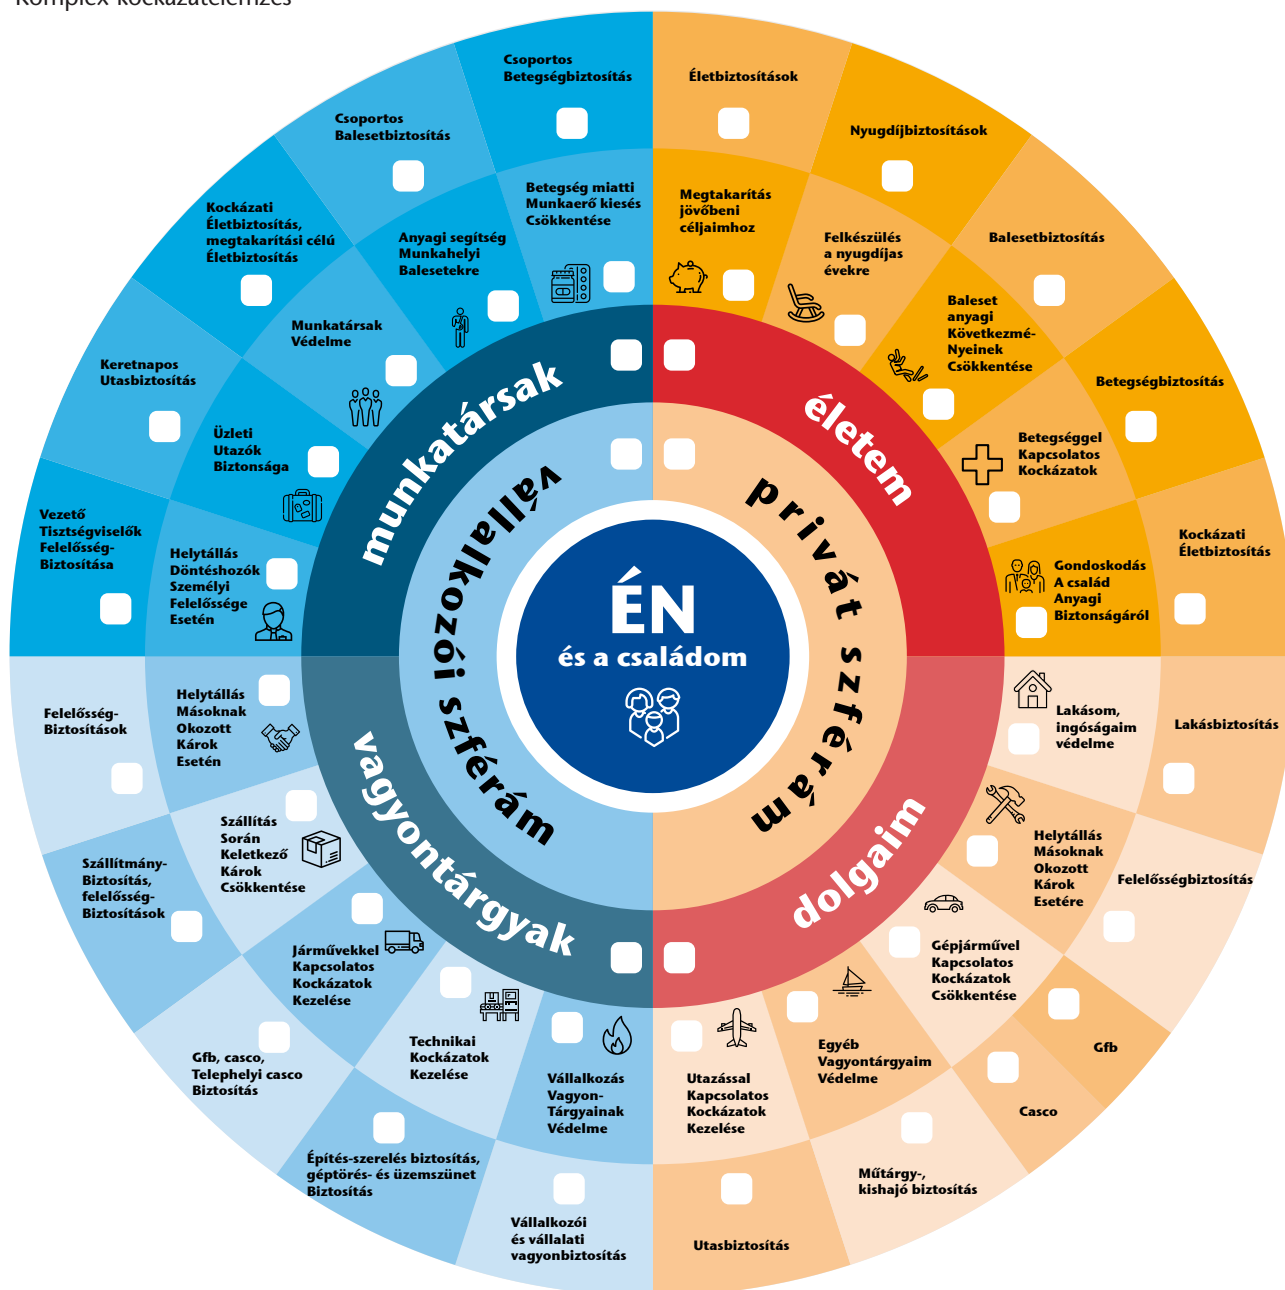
Komplex kockázatelemzés

ÉN
és a családom

munkatársak
életem
vállalkozói szférám
privát szférám
vagyontárgyak
dolgaim

Csoportos Betegségbiztosítás
Csoportos Balesetbiztosítás
Betegség miatti Munkaerő kiesés Csökkentése
Kockázati Életbiztosítás, megtakarítási célú Életbiztosítás
Anyagi segítség Munkahelyi Balesetekre
Munkatársak Védelme
Keretnapos Utasbiztosítás
Üzleti Utazók Biztonsága
Vezető Tisztségviselők Felelősség-Biztosítása
Helytállás Döntéshozók Személyi Felelőssége Esetén

Életbiztosítások
Nyugdíjbiztosítások
Megtakarítás jövőbeni céljaimhoz
Felkészülés a nyugdíjas évekre
Balesetbiztosítás
Baleset anyagi Következmé-Nyeinek Csökkentése
Betegségbiztosítás
Betegséggel Kapcsolatos Kockázatok
Kockázati Életbiztosítás
Gondoskodás A család Anyagi Biztonságáról

Felelősség-Biztosítások
Helytállás Másoknak Okozott Károk Esetén
Szállítás Során Keletkező Károk Csökkentése
Szállítmány-Biztosítás, felelősség-Biztosítások
Járművekkel Kapcsolatos Kockázatok Kezelése
Gfb, casco, Telephelyi casco Biztosítás
Technikai Kockázatok Kezelése
Vállalkozás Vagyon-Tárgyainak Védelme
Építés-szerelés biztosítás, géptörés- és üzemszünet Biztosítás
Vállalkozói és vállalati vagyonbiztosítás

Lakásom, ingóságaim védelme
Lakásbiztosítás
Helytállás Másoknak Okozott Károk Esetére
Felelősségbiztosítás
Gépjárművel Kapcsolatos Kockázatok Csökkentése
Gfb
Casco
Egyéb Vagyontárgyaim Védelme
Utazással Kapcsolatos Kockázatok Kezelése
Műtárgy-, kishajó biztosítás
Utasbiztosítás